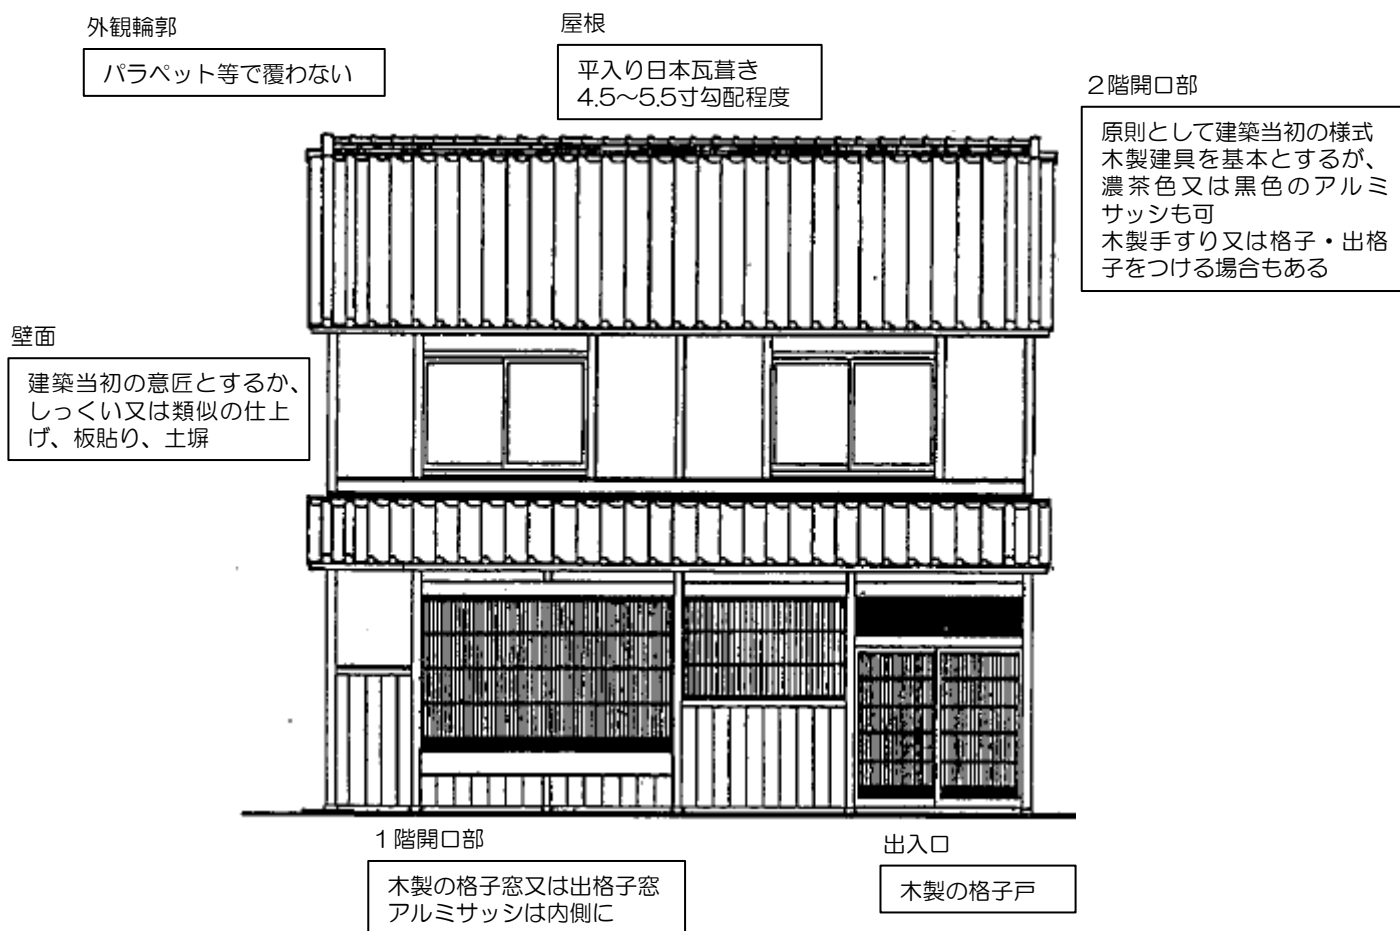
外観輪郭

パラペット等で覆わない

屋根

平入り日本瓦葺き
4.5～5.5寸勾配程度

２階開口部

原則として建築当初の様式
木製建具を基本とするが、濃茶色又は黒色のアルミサッシも可
木製手すり又は格子・出格子をつける場合もある

壁面

建築当初の意匠とするか、しっくい又は類似の仕上げ、板貼り、土塀

１階開口部

木製の格子窓又は出格子窓
アルミサッシは内側に

出入口

木製の格子戸